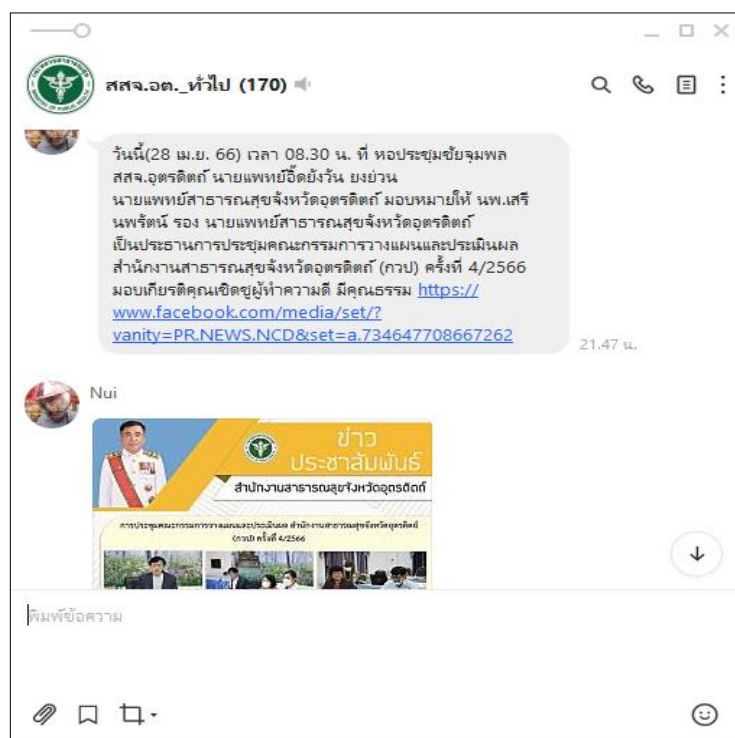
สสจ.อต._ทั่วไป (170)

วันนี้(28 เม.ย. 66) เวลา 08.30 น. ที่ หอประชุมชัยจุมพล สสจ.อุตรดิตถ์ นายแพทย์อี๊ดยังวัน ยงย่วน นายแพทย์สาธารณสุขจังหวัดอุตรดิตถ์ มอบหมายให้ นพ.เสรี นพรัตน์ รอง นายแพทย์สาธารณสุขจังหวัดอุตรดิตถ์ เป็นประธานการประชุมคณะกรรมการวางแผนและประเมินผล สำนักงานสาธารณสุขจังหวัดอุตรดิตถ์ (กวป) ครั้งที่ 4/2566 มอบเกียรติคุณเชิดชูผู้ทำความดี มีคุณธรรม https://www.facebook.com/media/set/?vanity=PR.NEWS.NCD&set=a.734647708667262

21.47 น.

Nui

ข่าว ประชาสัมพันธ์

สำนักงานสาธารณสุขจังหวัดอุตรดิตถ์

การประชุมคณะกรรมการวางแผนและประเมินผล สำนักงานสาธารณสุขจังหวัดอุตรดิตถ์ (กวป) ครั้งที่ 4/2566

พิมพ์ข้อความ